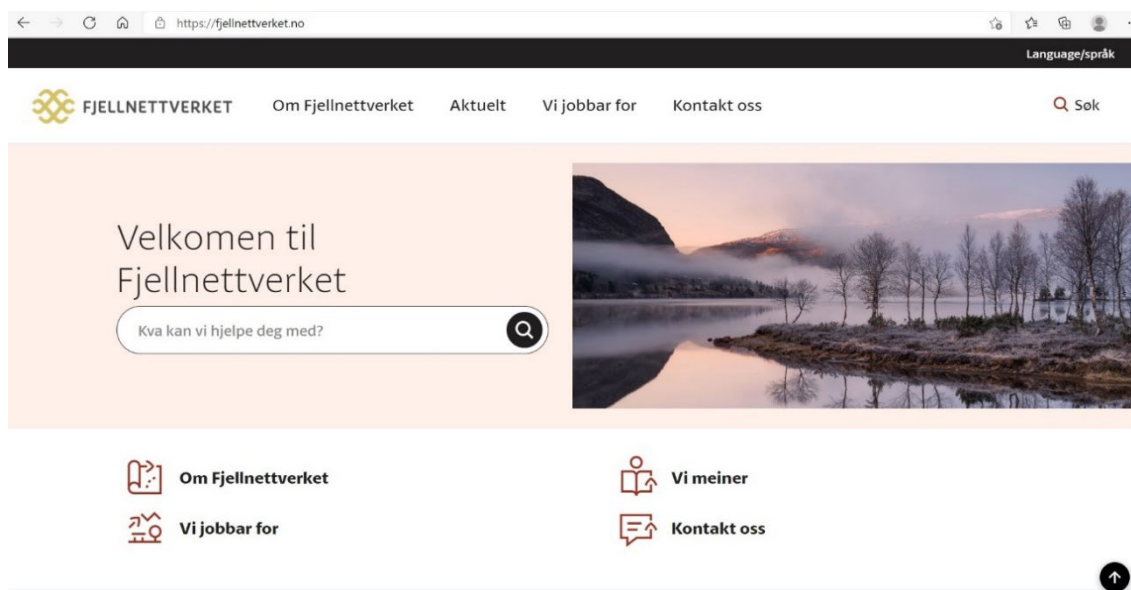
https://fjellnettverket.no

Language/språk

FJELLNETTVERKET Om Fjellnettverket Aktuelt Vi jobbar for Kontakt oss Søk

Velkomen til Fjellnettverket

Kva kan vi hjelpe deg med?

Om Fjellnettverket

Vi meiner

Vi jobbar for

Kontakt oss